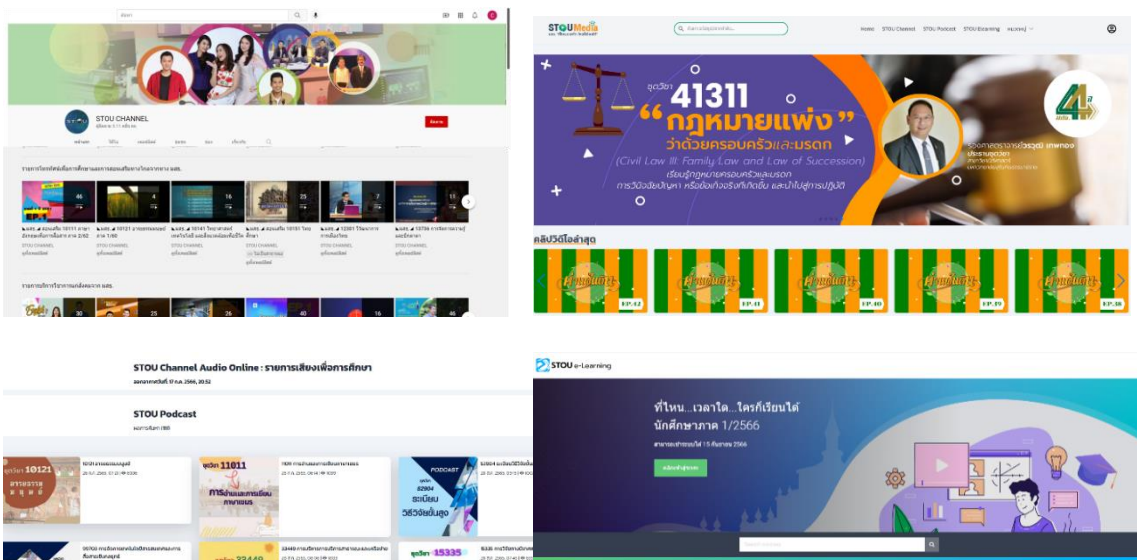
STOU CHANNEL

รายการโทรทัศน์เพื่อการศึกษาและการสอนเสริมทางไกลทางทาง มสธ.

46

16

25

11

STOU CHANNEL

รายการบริการวิชาการแก่สังคมจาก มสธ.

30

25

26

40

16

46

STOU Media

Home STOU Channel STOU Podcast STOU Elearning

ชุดวิชา 41311

"กฎหมายแพ่ง"

ว่าด้วยครอบครัวและมรดก

(Civil Law III: Family Law and Law of Succession)

เรียนรู้กฎหมายครอบครัวและมรดก

การวินิจฉัยปัญหา หรือข้อเท็จจริงที่เกิดขึ้น และนำไปสู่การปฏิบัติ

คลิปวิดีโอล่าสุด

EP.42

EP.41

EP.40

EP.39

EP.38

STOU Channel Audio Online : รายการเสียงเพื่อการศึกษา

STOU Podcast

ชุดวิชา 10121

ชุดวิชา 11011

PODCAST

ระเบียบวิธีวิจัยขั้นสูง

ชุดวิชา 15335

STOU e-Learning

ที่ไหน...เวลาใด...ใครก็เรียนได้

นักศึกษาภาค 1/2566

สามารถเข้าระบบได้ 15 กันยายน 2566